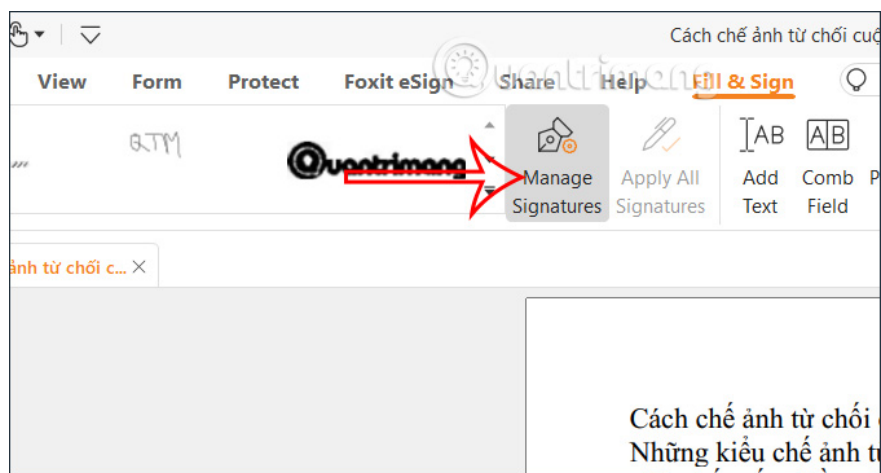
Cách chế ảnh từ chối cuộ

View Form Protect Foxit eSign Share Help Fill & Sign

QTM

Quantrimang

Manage Signatures

Apply All Signatures

Add Text

Comb Field

P

ảnh từ chối c... ×

Cách chế ảnh từ chối

Những kiểu chế ảnh tư